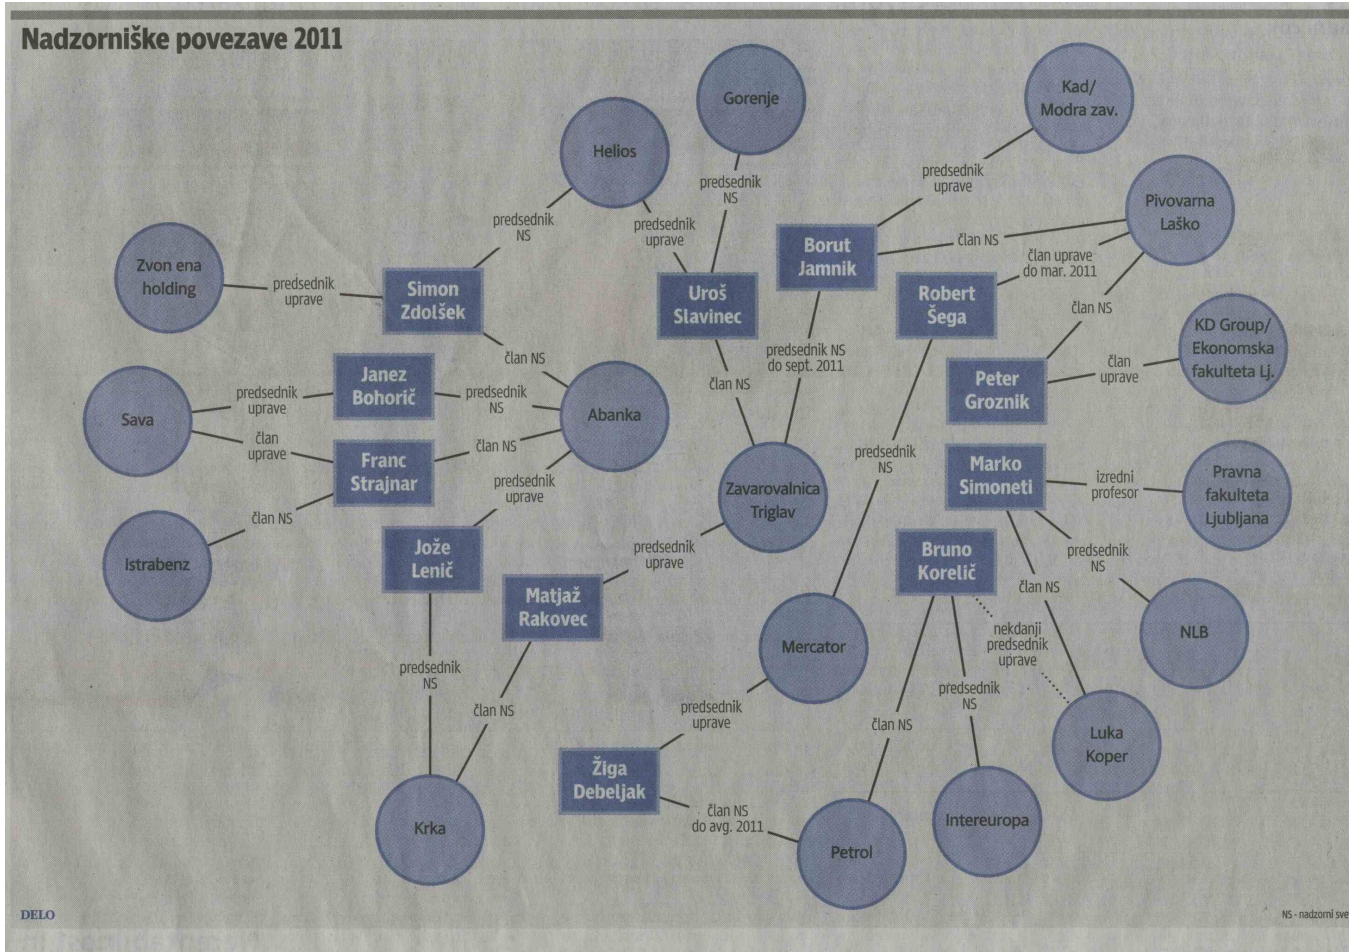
Nadzorniške povezave 2011

Gorenje

Kad/ Modra zav.

Helios

predsednik NS

predsednik uprave

predsednik NS

predsednik uprave

Pivovarna Laško

Zvon ena holding

predsednik uprave

Simon Zdolšek

Uroš Slavinec

Borut Jamnik

član NS

član uprave do mar. 2011

Robert Šega

član NS

KD Group/ Ekonomska fakulteta Lj.

član NS

predsednik NS do sept. 2011

član uprave

Peter Groznik

Sava

predsednik uprave

Janez Bohorič

predsednik NS

Abanka

član NS

član uprave

Franc Strajnar

član NS

predsednik NS

Marko Simoneti

izredni profesor

Pravna fakulteta Ljubljana

predsednik uprave

Zavarovalnica Triglav

član NS

Istrabenz

Jože Lenič

predsednik uprave

predsednik NS

Bruno Korelič

član NS

Matjaž Rakovec

NLB

Mercator

nekdanji predsednik uprave

predsednik NS

član NS

predsednik uprave

predsednik NS

član NS

Luka Koper

Žiga Debeljak

Intereuropa

član NS do avg. 2011

Krka

Petrol

DELO

NS - nadzorni sve